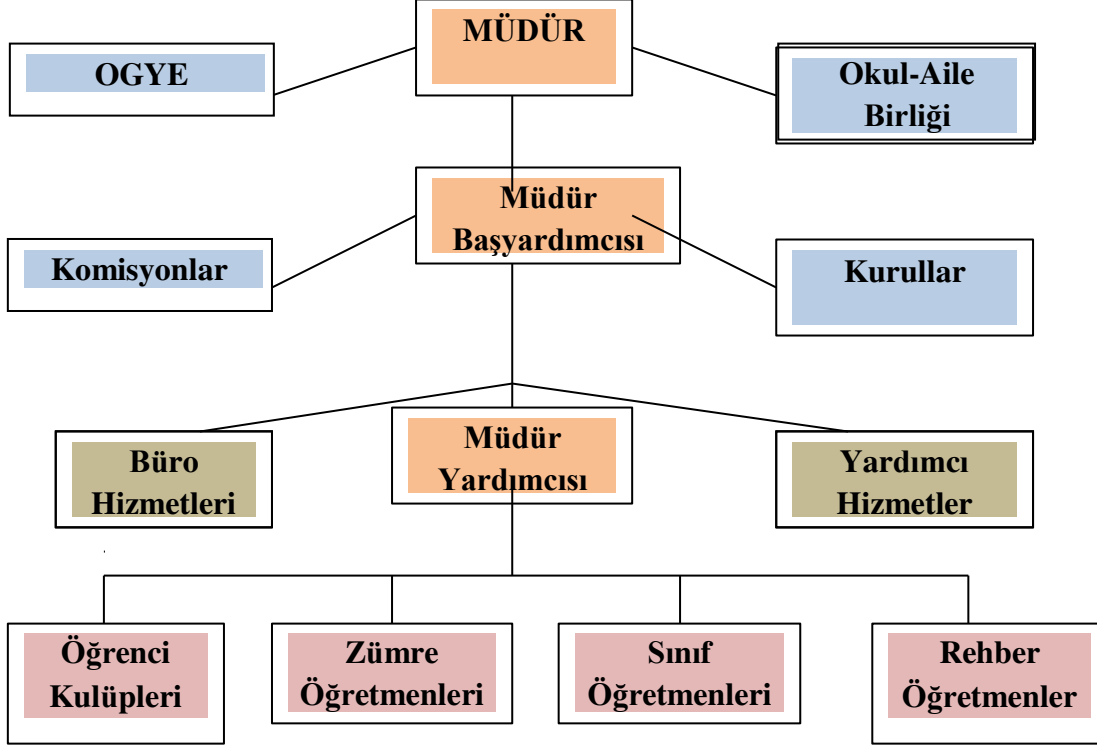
MÜDÜR

OGYE

Okul-Aile Birliği

Müdür Başyardımcısı

Komisyonlar

Kurullar

Büro Hizmetleri

Müdür Yardımcısı

Yardımcı Hizmetler

Öğrenci Kulüpleri

Zümre Öğretmenleri

Sınıf Öğretmenleri

Rehber Öğretmenler